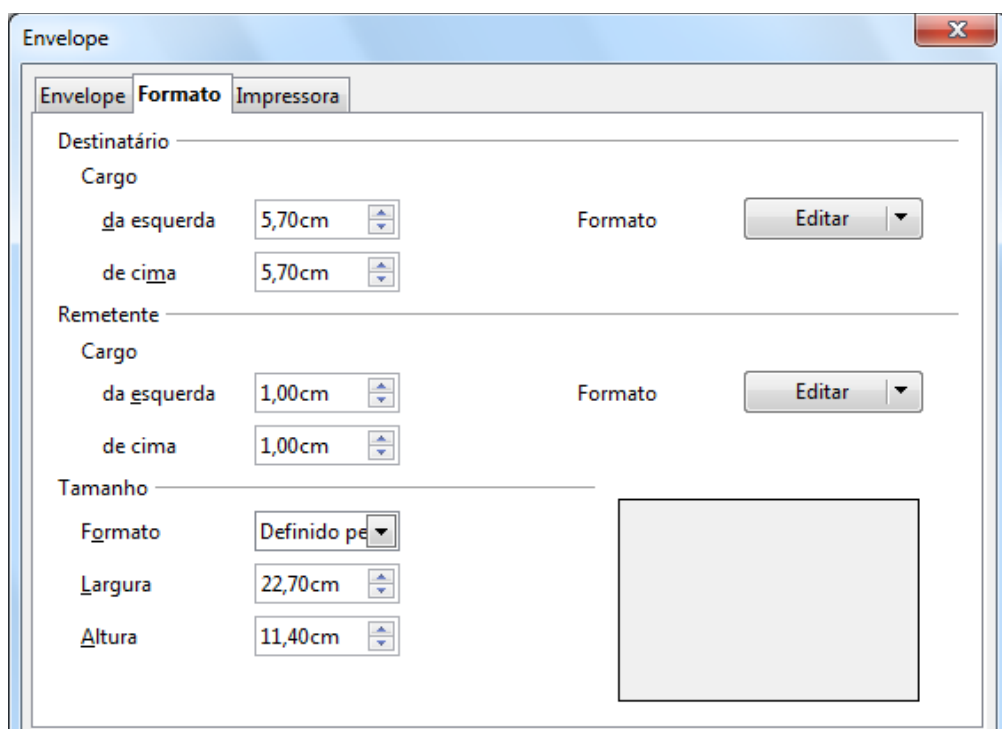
Envelope

Envelope Formato Impressora

Destinatário

Cargo

da esquerda 5,70cm

Formato Editar

de cima 5,70cm

Remetente

Cargo

da esquerda 1,00cm

Formato Editar

de cima 1,00cm

Tamanho

Formato Definido pe

Largura 22,70cm

Altura 11,40cm